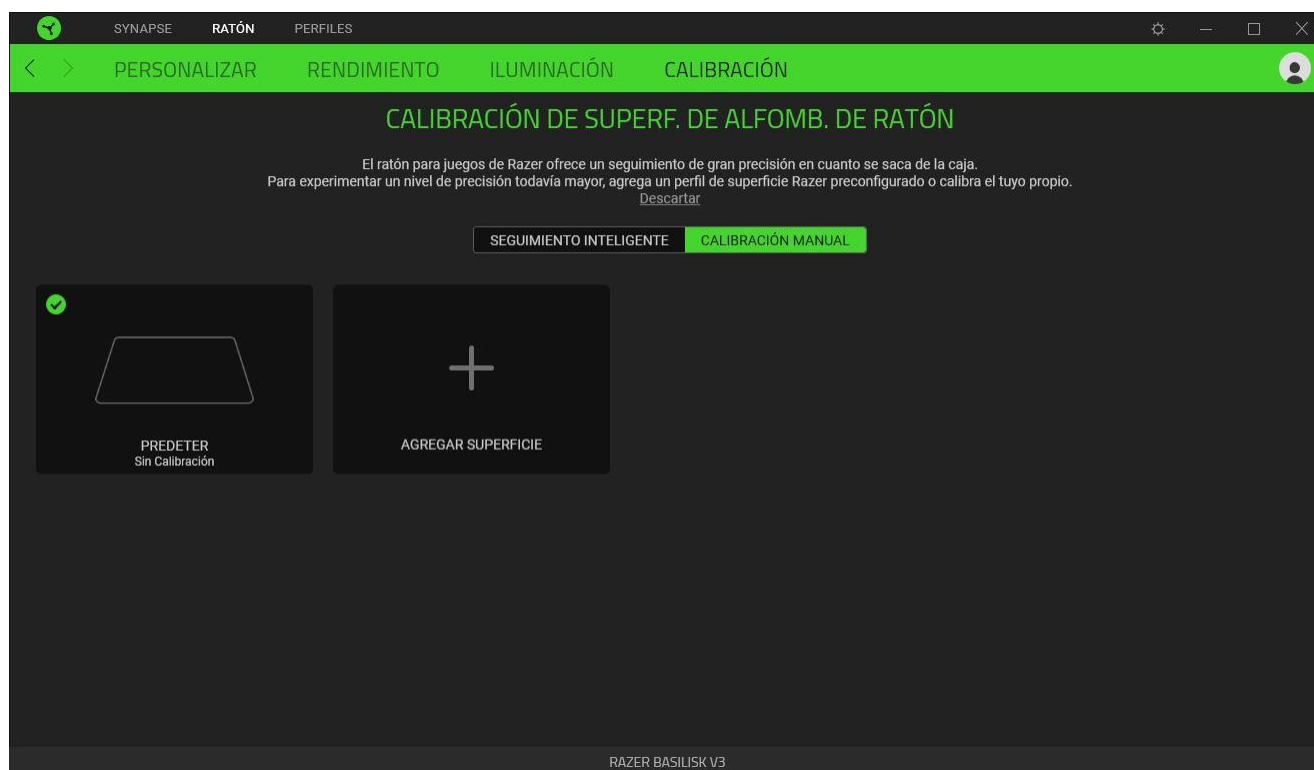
SYNAPSE RATÓN PERFILES

PERSONALIZAR RENDIMIENTO ILUMINACIÓN CALIBRACIÓN

CALIBRACIÓN DE SUPERF. DE ALFOMB. DE RATÓN

El ratón para juegos de Razer ofrece un seguimiento de gran precisión en cuanto se saca de la caja.
Para experimentar un nivel de precisión todavía mayor, agrega un perfil de superficie Razer preconfigurado o calibra el tuyo propio.
Descartar

SEGUIMIENTO INTELIGENTE CALIBRACIÓN MANUAL

PREDETER
Sin Calibración

AGREGAR SUPERFICIE

RAZER BASILISK V3